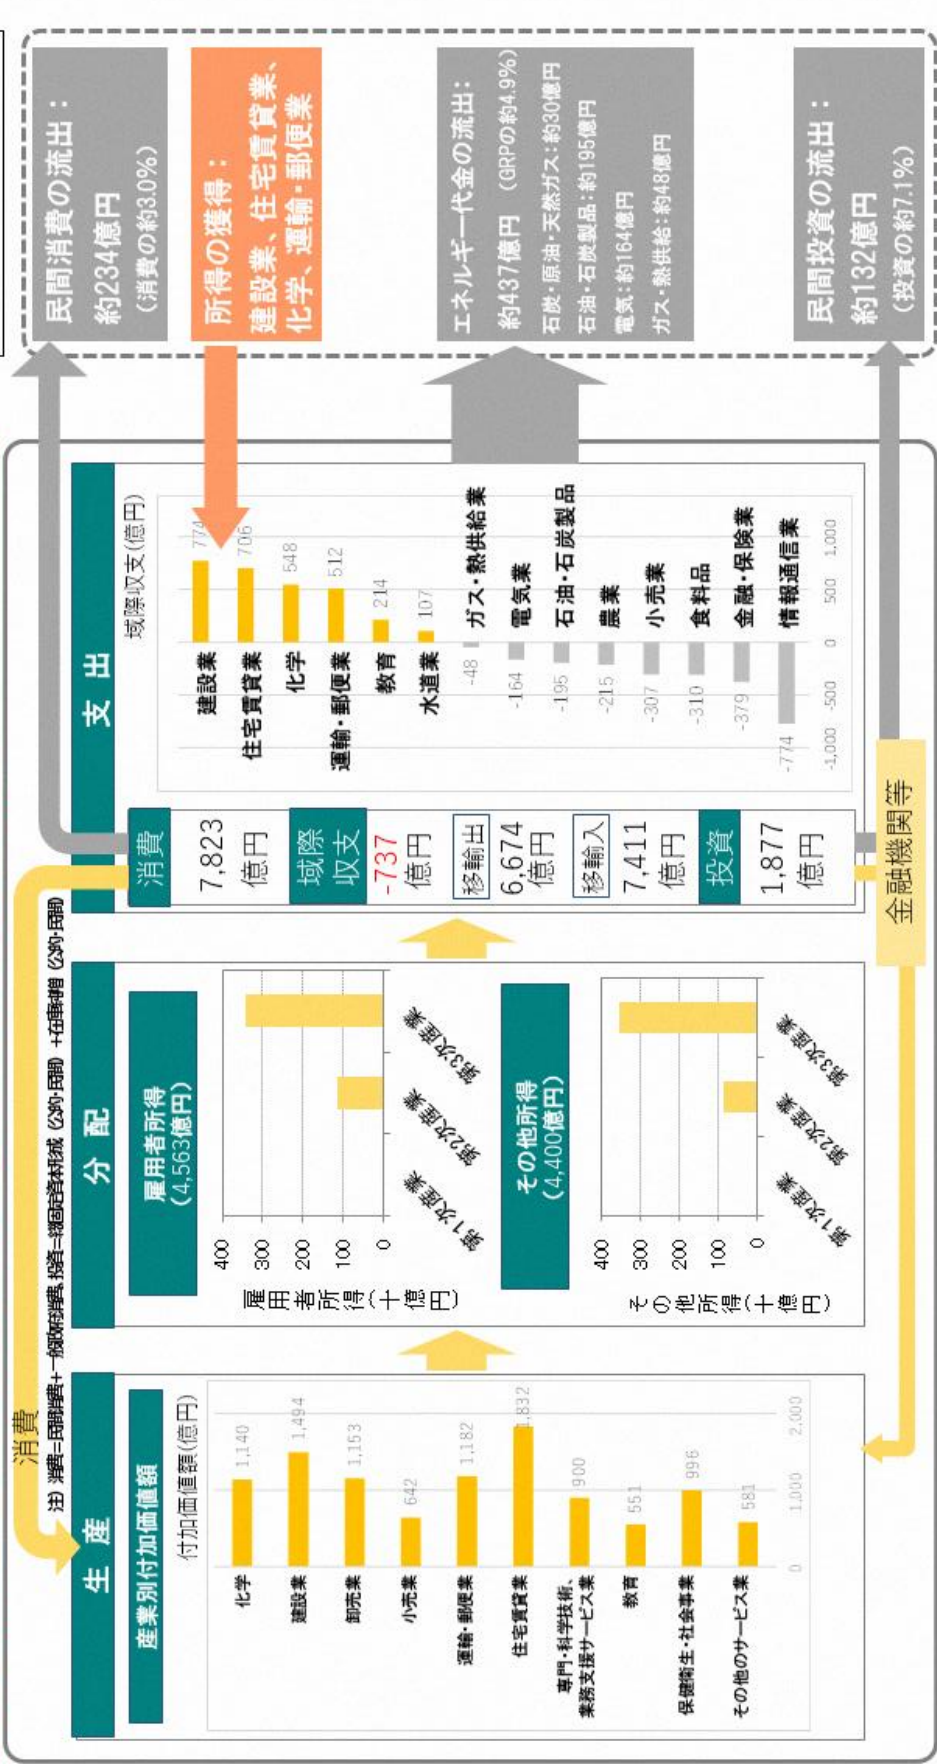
民間消費の流出：
約234億円
（消費の約3.0%）

所得の獲得：
建設業、住宅賃貸業、化学、運輸・郵便業

エネルギー代金の流出：
約437億円 （GRPの約4.9%）
石炭・原油・天然ガス：約30億円
石油・石炭製品：約195億円
電気：約164億円
ガス・熱供給：約48億円

民間投資の流出：
約132億円
（投資の約7.1%）

支出

域際収支(億円)

| 産業 | 域際収支 |
|---|---|
| 建設業 | 774 |
| 住宅賃貸業 | 706 |
| 化学 | 548 |
| 運輸・郵便業 | 512 |
| 教育 | 214 |
| 水道業 | 107 |
| ガス・熱供給業 | -48 |
| 電気業 | -164 |
| 石油・石炭製品 | -195 |
| 農業 | -215 |
| 小売業 | -307 |
| 食料品 | -310 |
| 金融・保険業 | -379 |
| 情報通信業 | -774 |

-1,000 -500 0 500 1,000

消費 7,823 億円
域際収支 -737 億円
移輸出 6,674 億円
移輸入 7,411 億円
投資 1,877 億円

金融機関等

分配

雇用者所得（4,563億円）
雇用者所得（十億円）
400 300 200 100 0
第1次産業 第2次産業 第3次産業

その他所得（4,400億円）
その他所得（十億円）
400 300 200 100 0
第1次産業 第2次産業 第3次産業

注）消費＝民間消費＋一般政府消費、投資＝総固定資本形成（公的・民間）＋在庫純増（公的・民間）

消費

生産

産業別付加価値額
付加価値額(億円)

| 産業 | 付加価値額 |
|---|---|
| 化学 | 1,140 |
| 建設業 | 1,494 |
| 卸売業 | 1,153 |
| 小売業 | 642 |
| 運輸・郵便業 | 1,182 |
| 住宅賃貸業 | 1,832 |
| 専門・科学技術、業務支援サービス業 | 900 |
| 教育 | 551 |
| 保健衛生・社会事業 | 996 |
| その他のサービス業 | 581 |

0 1,000 2,000